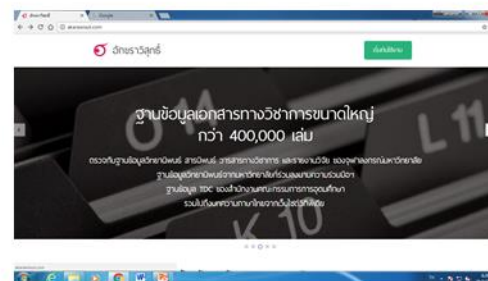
อักษราวิสุทธิ์

เริ่มต้นใช้งาน

ฐานข้อมูลเอกสารทางวิชาการขนาดใหญ่
กว่า 400,000 เล่ม

ตรวจกับฐานข้อมูลวิทยานิพนธ์ สารนิพนธ์ วารสารทางวิชาการ และรายงานวิจัย ของจุฬาลงกรณ์มหาวิทยาลัย
ฐานข้อมูลวิทยานิพนธ์จากมหาวิทยาลัยที่ร่วมลงนามความร่วมมือฯ
ฐานข้อมูล TDC ของสำนักงานคณะกรรมการการอุดมศึกษา
รวมไปถึงเอกสารภาษาไทยจากอินเทอร์เน็ต

C14
L11
K10